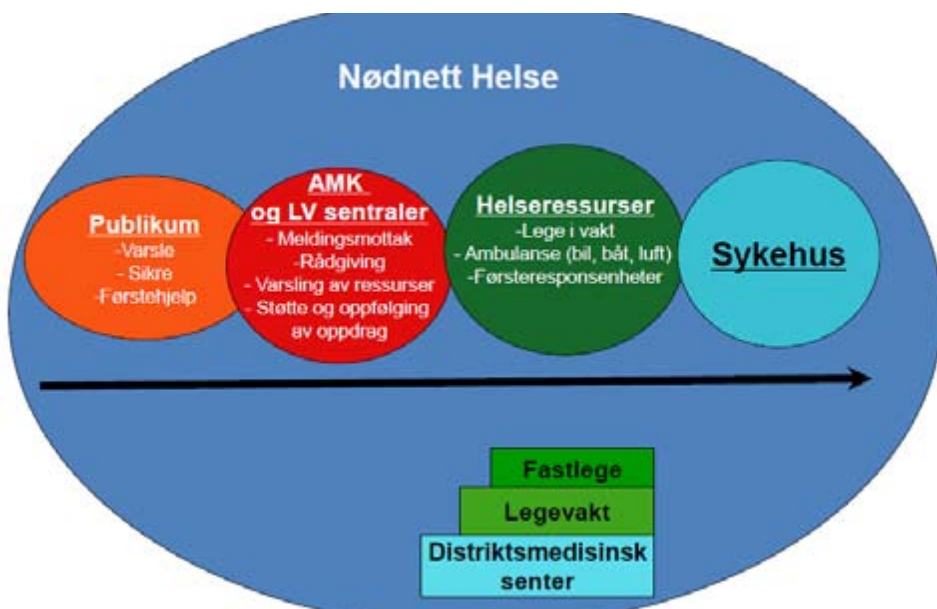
Nødnett Helse

Publikum
-Varsle
- Sikre
-Førstehjelp

AMK
og LV sentraler
- Meldingsmottak
-Rådgiving
- Varsling av ressurser
- Støtte og oppfølging av oppdrag

Helseressurser
-Lege i vakt
- Ambulanse (bil, båt, luft)
-Førsteresponsenheter

Sykehus

Fastlege
Legevakt
Distriktsmedisinsk senter